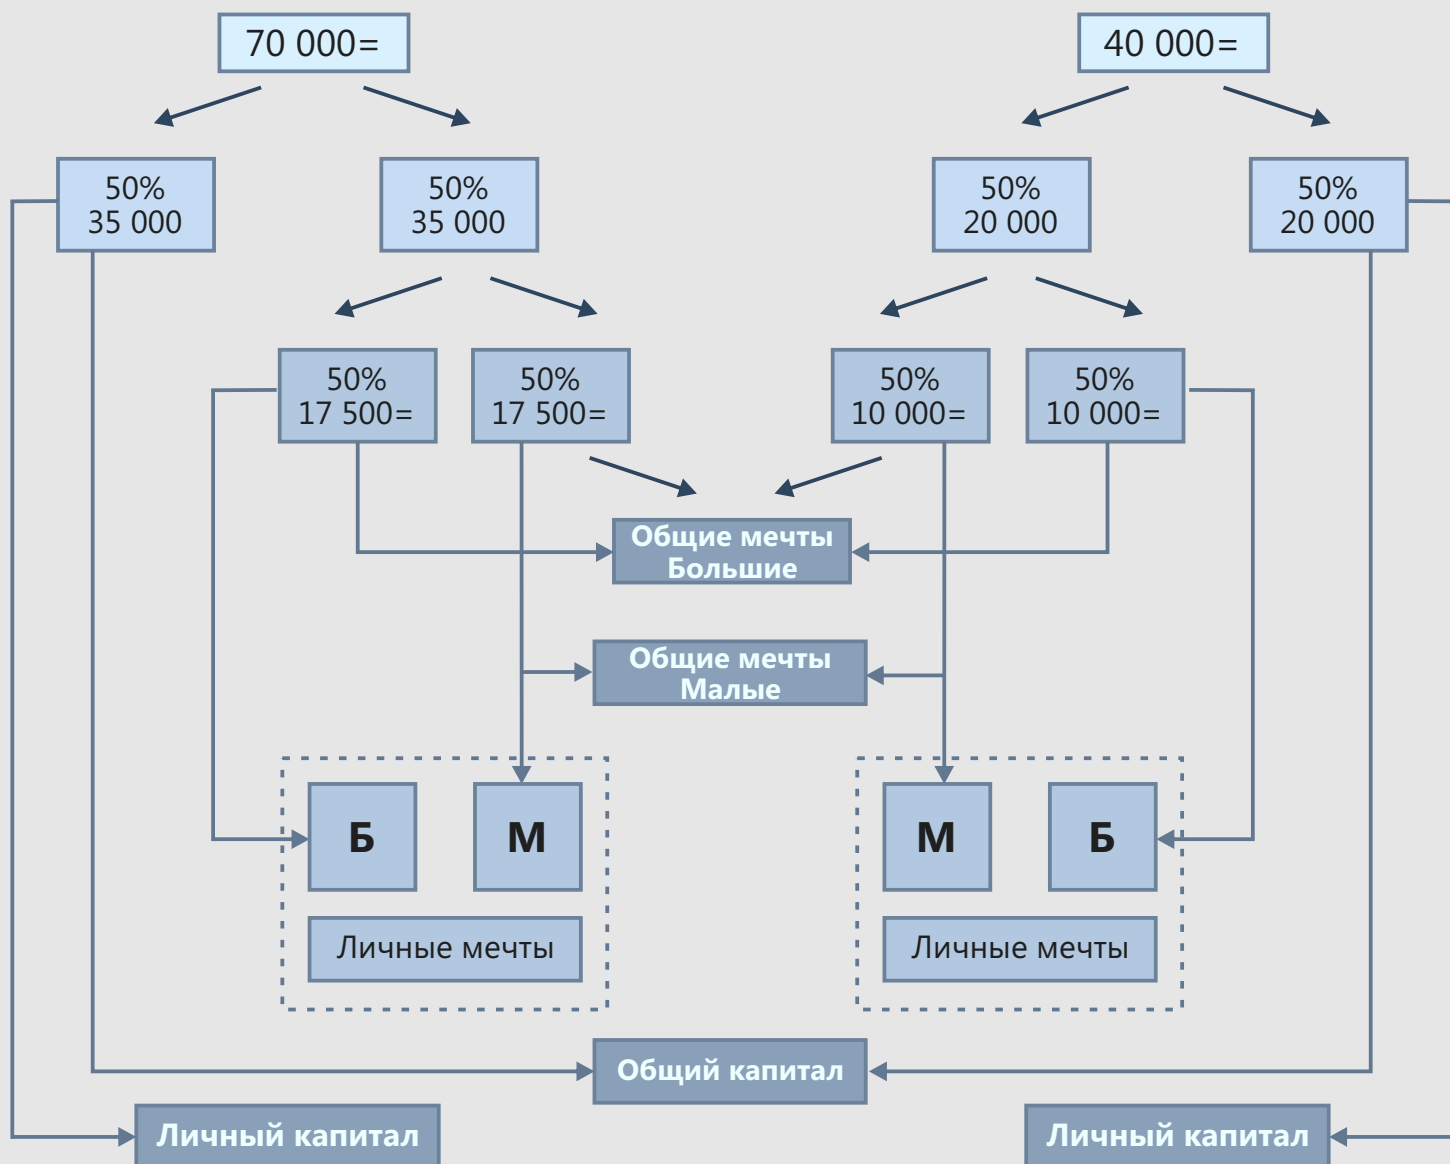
70 000=

40 000=

50%
35 000

50%
35 000

50%
20 000

50%
20 000

50%
17 500=

50%
17 500=

50%
10 000=

50%
10 000=

Общие мечты
Большие

Общие мечты
Малые

Б

М

Личные мечты

М

Б

Личные мечты

Общий капитал

Личный капитал

Личный капитал